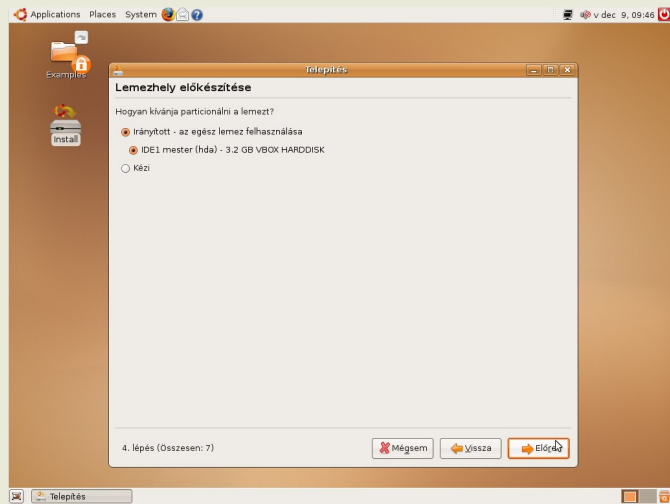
Applications Places System

v dec 9, 09:46

Examples

Install

Telepítés

Lemezhely előkészítése

Hogyan kívánja particionálni a lemezt?

Irányított - az egész lemez felhasználása

IDE1 mester (hda) - 3.2 GB VBOX HARDDISK

Kézi

4. lépés (Összesen: 7)

Mégsem

Vissza

Előre

Telepítés